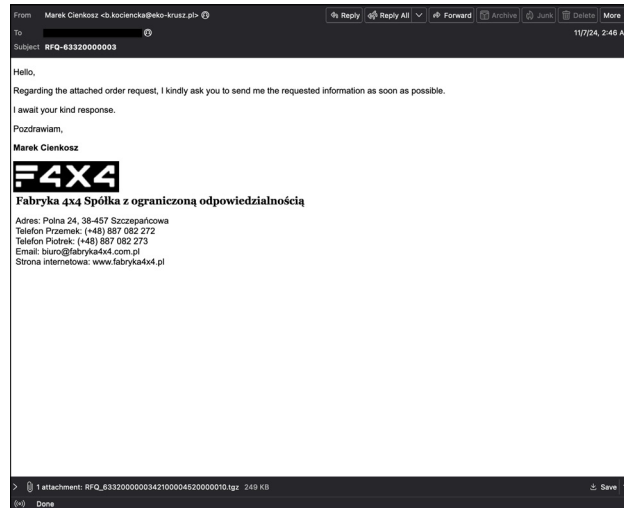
From Marek Cienkosz <b.kociencka@eko-krusz.pl>
To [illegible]
Subject RFQ-63320000003

Reply | Reply All | Forward | Archive | Junk | Delete | More

11/7/24, 2:46 A

Hello,

Regarding the attached order request, I kindly ask you to send me the requested information as soon as possible.

I await your kind response.

Pozdrawiam,

Marek Cienkosz

F4X4

Fabryka 4x4 Spółka z ograniczoną odpowiedzialnością

Adres: Polna 24, 38-457 Szczepańcowa
Telefon Przemek: (+48) 887 082 272
Telefon Piotrek: (+48) 887 082 273
Email: biuro@fabryka4x4.com.pl
Strona internetowa: www.fabryka4x4.pl

1 attachment: RFQ_63320000003421000045200000010.tgz 249 KB

Save

Done